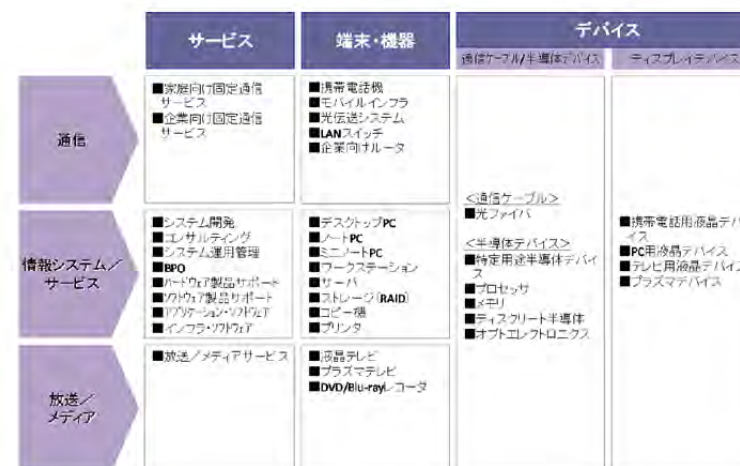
| | サービス | 端末・機器 | デバイス 通信ケーブル/半導体デバイス | ディスプレイデバイス |
|---|---|---|---|---|
| 通信 | ■家庭向け固定通信サービス ■企業向け固定通信サービス | ■携帯電話機 ■モバイルインフラ ■光伝送システム ■LANスイッチ ■企業向けルータ | <通信ケーブル> ■光ファイバ <半導体デバイス> ■特定用途半導体デバイス ■プロセッサ ■メモリ ■ディスクリート半導体 ■オプトエレクトロニクス | ■携帯電話用液晶デバイス ■PC用液晶デバイス ■テレビ用液晶デバイス ■プラズマデバイス |
| 情報システム/サービス | ■システム開発 ■コンサルティング ■システム運用管理 ■BPO ■ハードウェア製品サポート ■ソフトウェア製品サポート ■アプリケーション・ソフトウェア ■インフラ・ソフトウェア | ■デスクトップPC ■ノートPC ■ミニノートPC ■ワークステーション ■サーバ ■ストレージ(RAID) ■コピー機 ■プリンタ | | |
| 放送/メディア | ■放送/メディアサービス | ■液晶テレビ ■プラズマテレビ ■DVD/Blu-rayレコーダ | | |